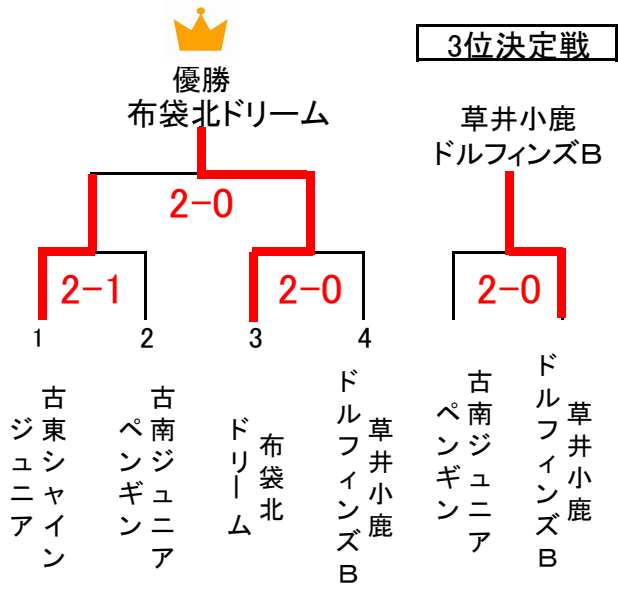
優勝
布袋北ドリーム

3位決定戦

草井小鹿
ドルフィンズB

2−0

2−1

2−0

2−0

1

2

3

4

古東シャイン
ジュニア

古南ジュニア
ペンギン

布袋北
ドリーム

草井小鹿
ドルフィンズB

古南ジュニア
ペンギン

草井小鹿
ドルフィンズB